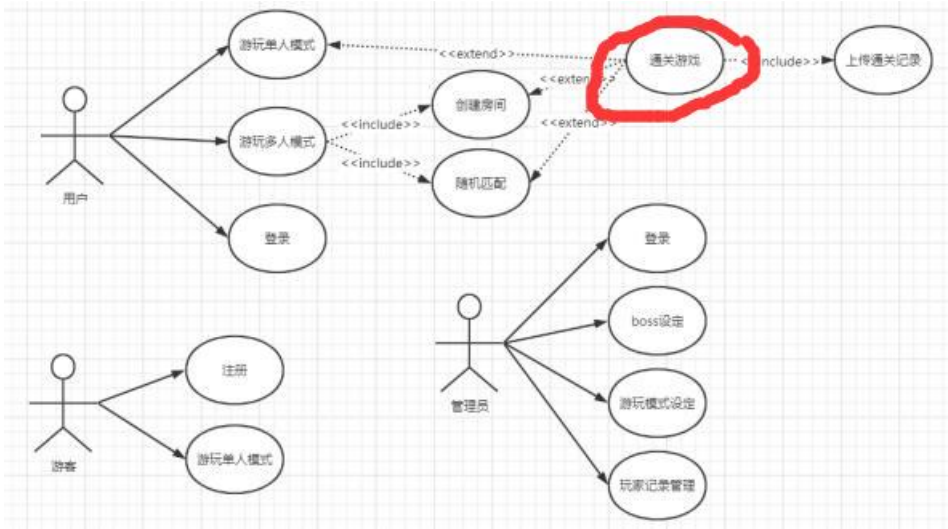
游玩单人模式
<<extend>>
通关游戏
<<include>>
上传通关记录
<<extend>>
创建房间
<<extend>>
用户
游玩多人模式
<<include>>
<<include>>
随机匹配
登录
登录
boss设定
注册
管理员
游玩模式设定
游客
游玩单人模式
玩家记录管理